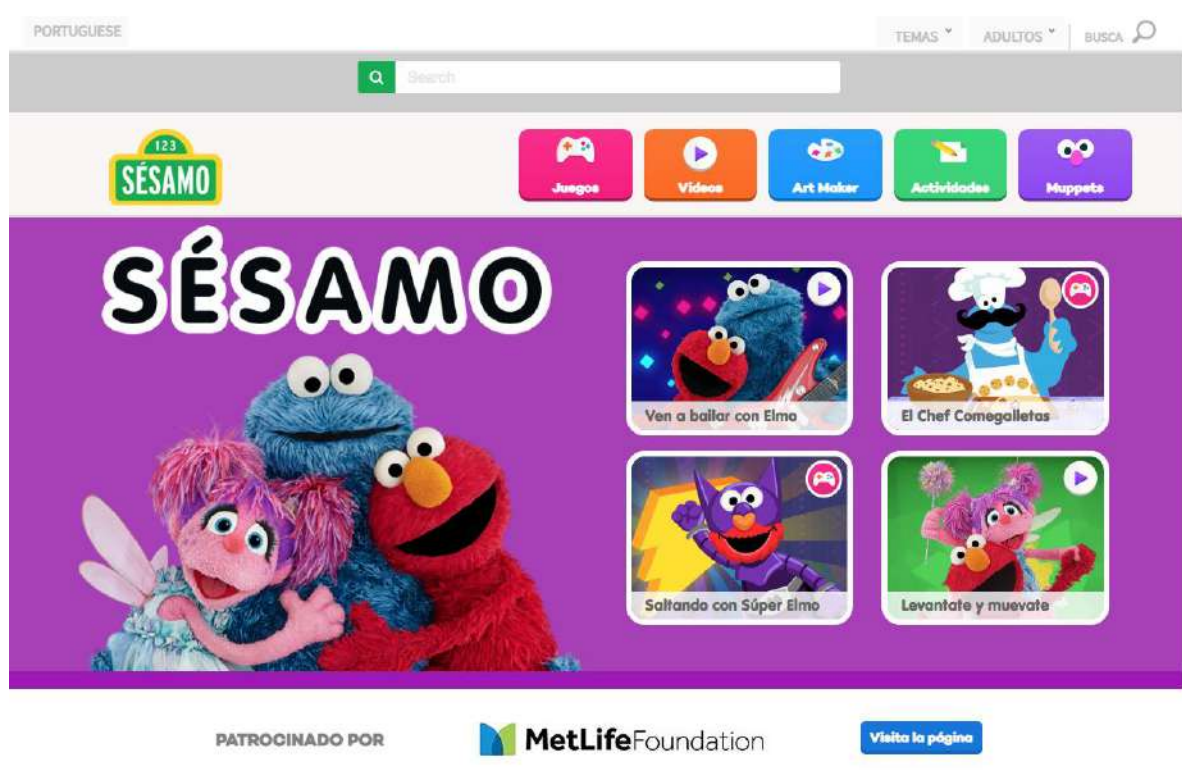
PORTUGUESE

TEMAS ˅ ADULTOS ˅ BUSCA

Search

123
SÉSAMO

Juegos
Videos
Art Maker
Actividades
Muppets

SÉSAMO

Ven a bailar con Elmo
El Chef Comegalletas
Saltando con Súper Elmo
Levantate y muevate

PATROCINADO POR
MetLife Foundation
Visita la página